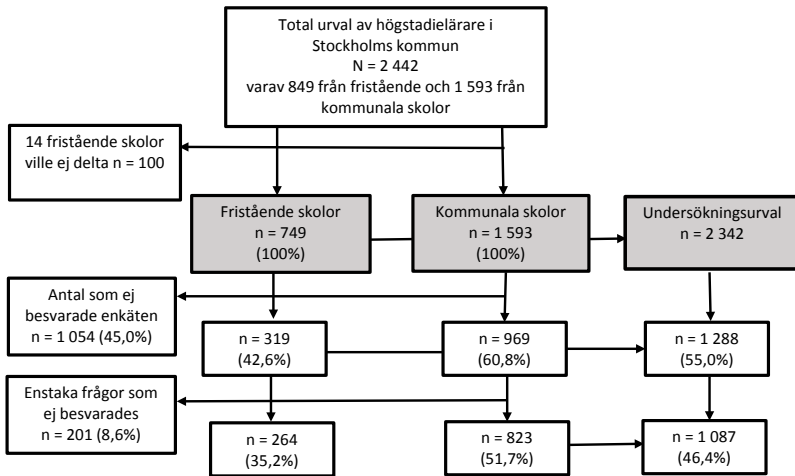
Total urval av högstadielärare i Stockholms kommun
N = 2 442
varav 849 från fristående och 1 593 från kommunala skolor

14 fristående skolor ville ej delta n = 100

Fristående skolor
n = 749
(100%)

Kommunala skolor
n = 1 593
(100%)

Undersökningsurval
n = 2 342

Antal som ej besvarade enkäten
n = 1 054 (45,0%)

n = 319
(42,6%)

n = 969
(60,8%)

n = 1 288
(55,0%)

Enstaka frågor som ej besvarades
n = 201 (8,6%)

n = 264
(35,2%)

n = 823
(51,7%)

n = 1 087
(46,4%)